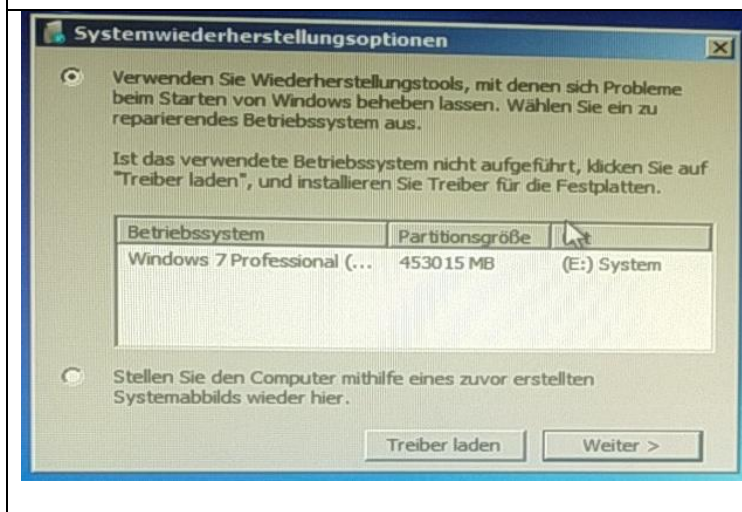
Systemwiederherstellungsoptionen

Verwenden Sie Wiederherstellungstools, mit denen sich Probleme beim Starten von Windows beheben lassen. Wählen Sie ein zu reparierendes Betriebssystem aus.

Ist das verwendete Betriebssystem nicht aufgeführt, klicken Sie auf "Treiber laden", und installieren Sie Treiber für die Festplatten.

| Betriebssystem | Partitionsgröße | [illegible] |
|---|---|---|
| Windows 7 Professional (... | 453015 MB | (E:) System |

Stellen Sie den Computer mithilfe eines zuvor erstellten Systemabbilds wieder her.

Treiber laden

Weiter >